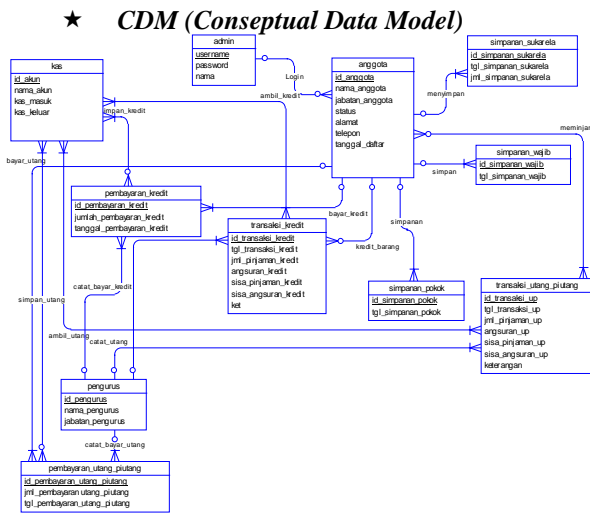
★ CDM (Conseptual Data Model)

admin
username
password
nama

kas
id_akun
nama_akun
kas_masuk
kas_keluar

anggota
id_anggota
nama_anggota
jabatan_anggota
status
alamat
telepon
tanggal_daftar

simpanan_sukarela
id_simpanan_sukarela
tgl_simpanan_sukarela
jml_simpanan_sukarela

Login
ambil_kredit
menyimpan
meminjam
simpan_kredit
bayar_utang

simpanan_wajib
id_simpanan_wajib
tgl_simpanan_wajib

simpan

pembayaran_kredit
id_pembayaran_kredit
jumlah_pembayaran_kredit
tanggal_pembayaran_kredit

bayar_kredit
simpanan

transaksi_kredit
id_transaksi_kredit
tgl_transaksi_kredit
jml_pinjaman_kredit
angsuran_kredit
sisa_pinjaman_kredit
sisa_angsuran_kredit
ket

kredit_barang

simpanan_pokok
id_simpanan_pokok
tgl_simpanan_pokok

transaksi_utang_piutang
id_transaksi_up
tgl_transaksi_up
jml_pinjaman_up
angsuran_up
sisa_pinjaman_up
sisa_angsuran_up
keterangan

catat_bayar_kredit
simpan_utang
ambil_utang
catat_utang

pengurus
id_pengurus
nama_pengurus
jabatan_pengurus

catat_bayar_utang

pembayaran_utang_piutang
id_pembayaran_utang_piutang
jml_pembayaran_utang_piutang
tgl_pembayaran_utang_piutang